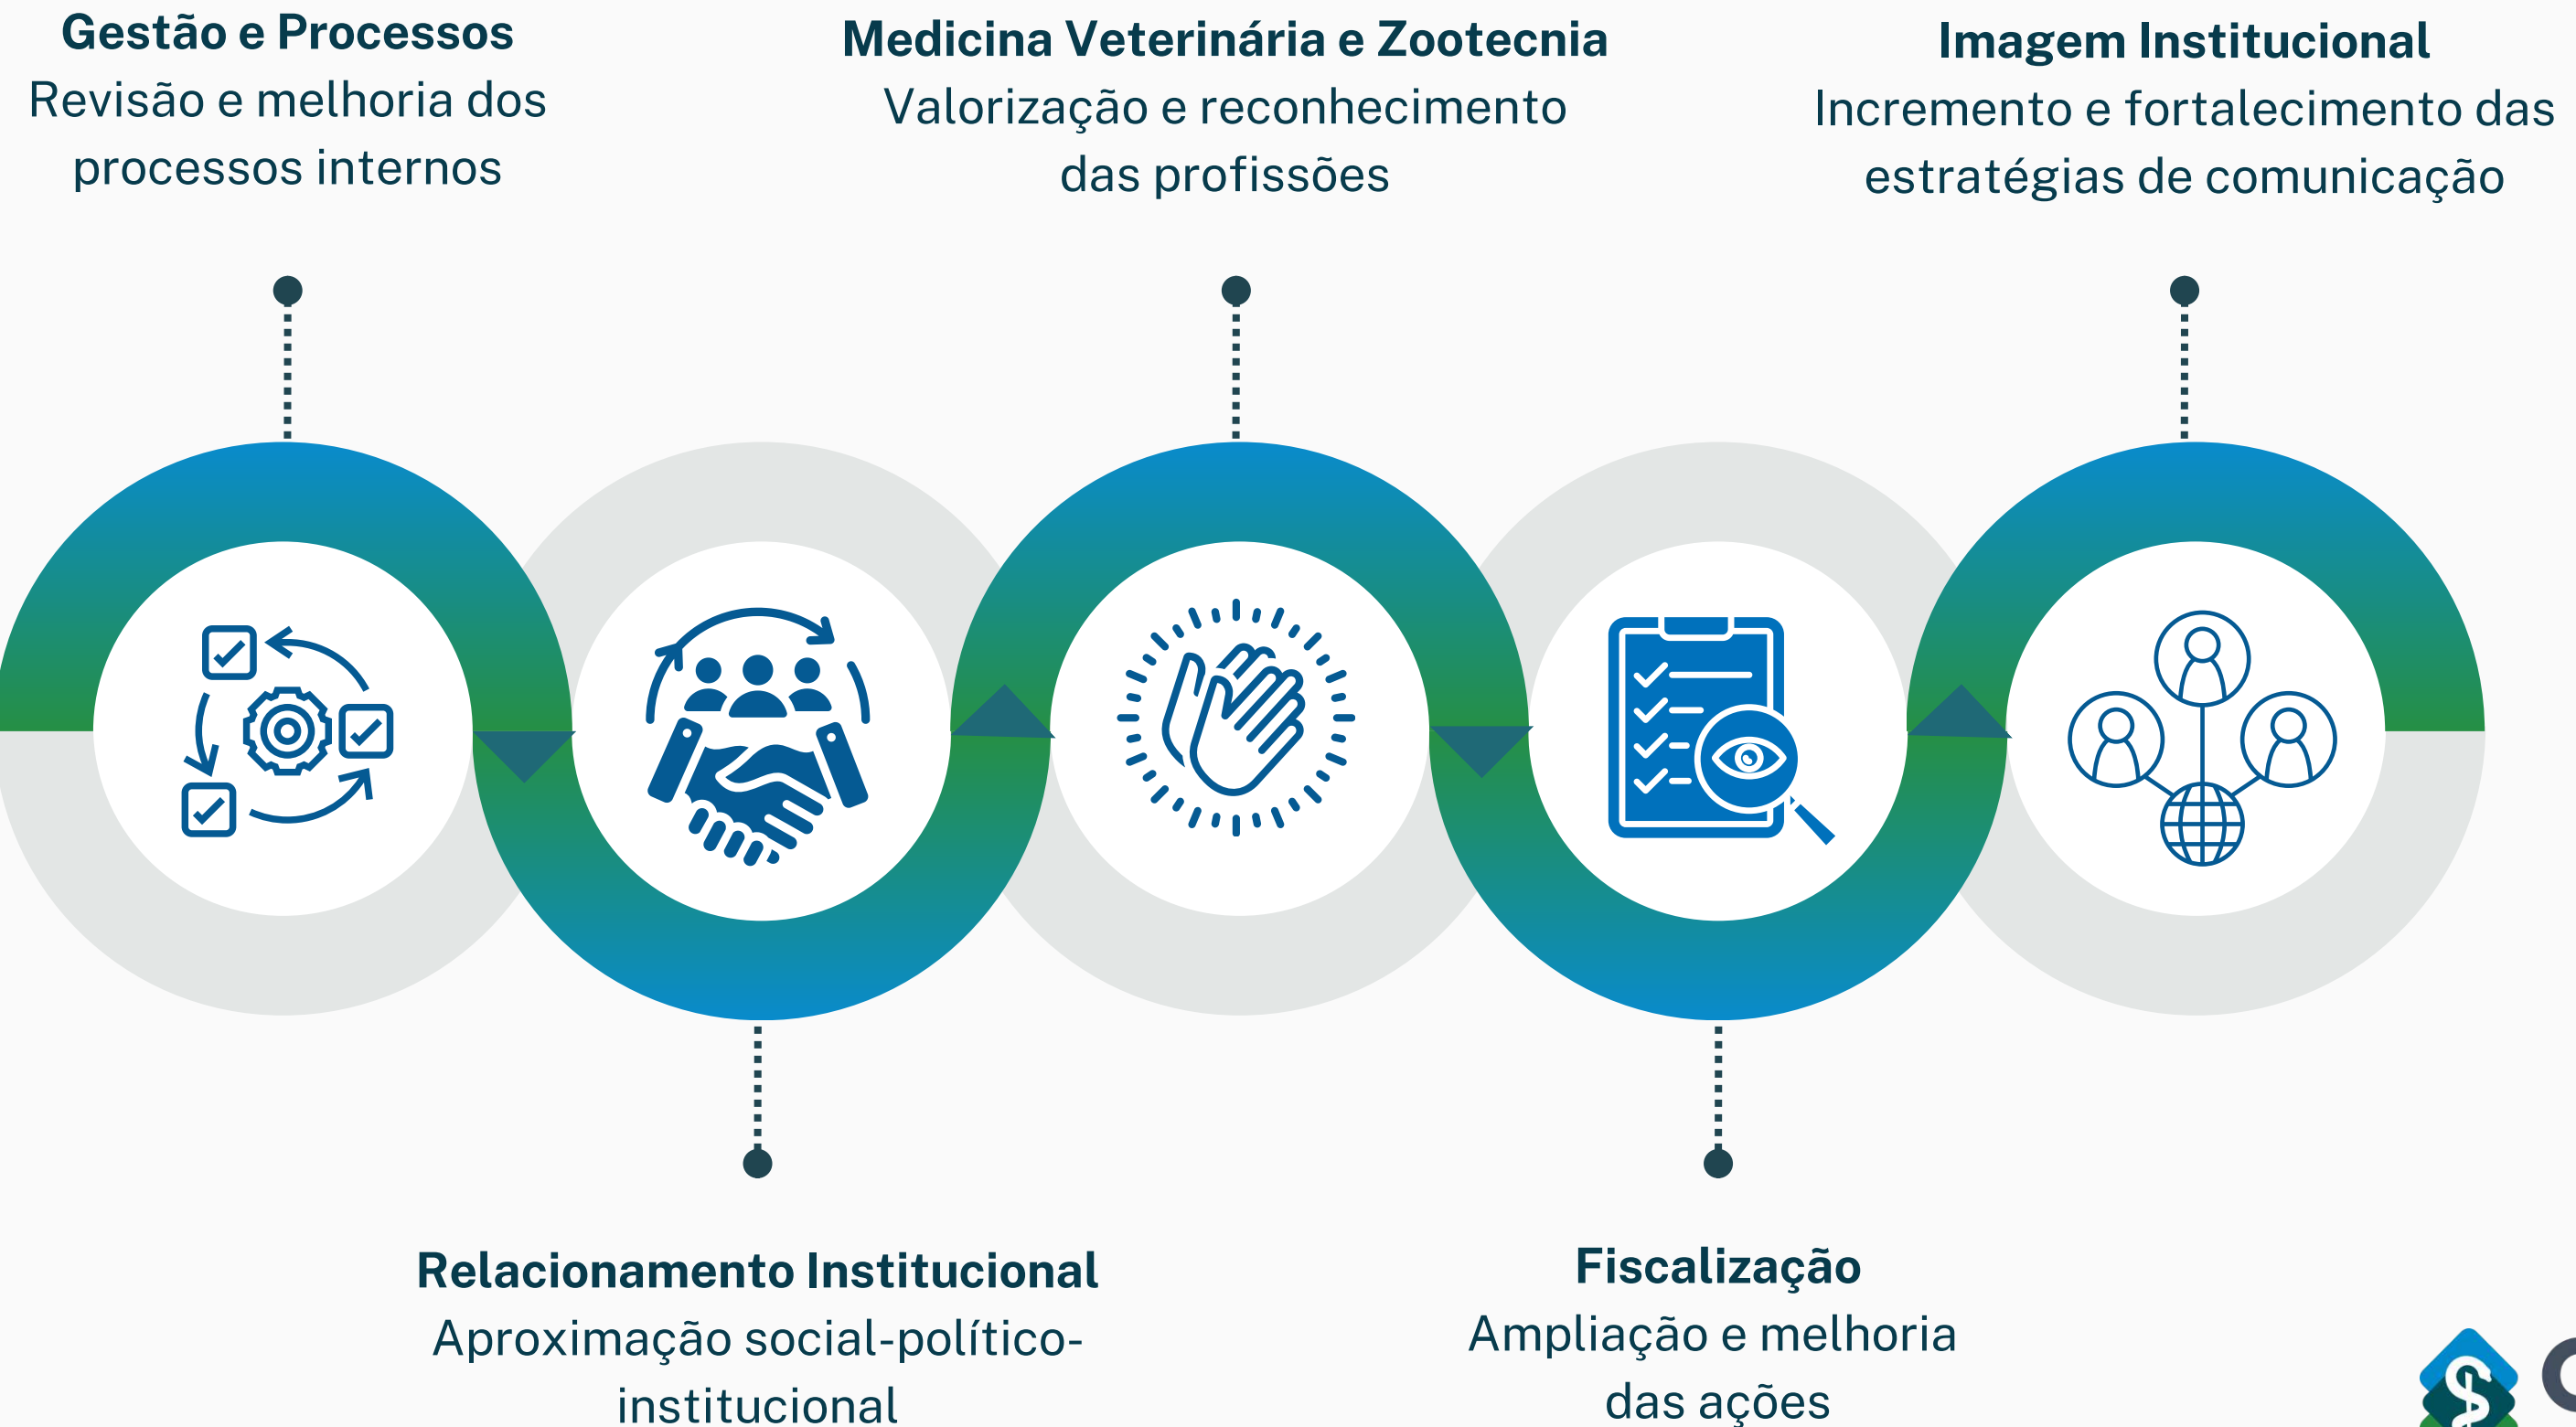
Gestão e Processos
Revisão e melhoria dos processos internos

Medicina Veterinária e Zootecnia
Valorização e reconhecimento das profissões

Imagem Institucional
Incremento e fortalecimento das estratégias de comunicação

Relacionamento Institucional
Aproximação social-político-institucional

Fiscalização
Ampliação e melhoria das ações